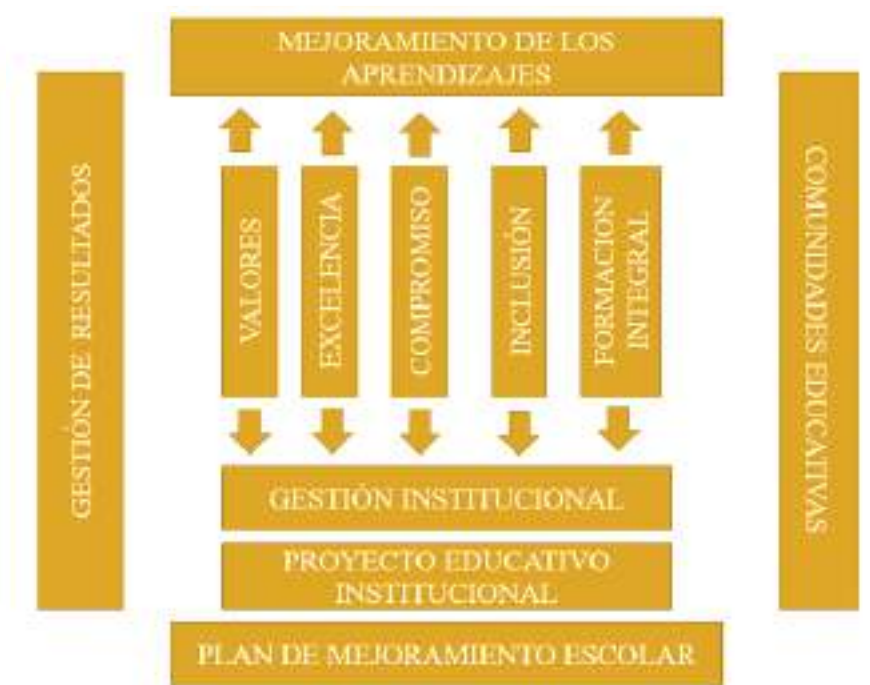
MEJORAMIENTO DE LOS APRENDIZAJES

GESTIÓN DE RESULTADOS

VALORES

EXCELENCIA

COMPROMISO

INCLUSIÓN

FORMACION INTEGRAL

COMUNIDADES EDUCATIVAS

GESTIÓN INSTITUCIONAL

PROYECTO EDUCATIVO INSTITUCIONAL

PLAN DE MEJORAMIENTO ESCOLAR